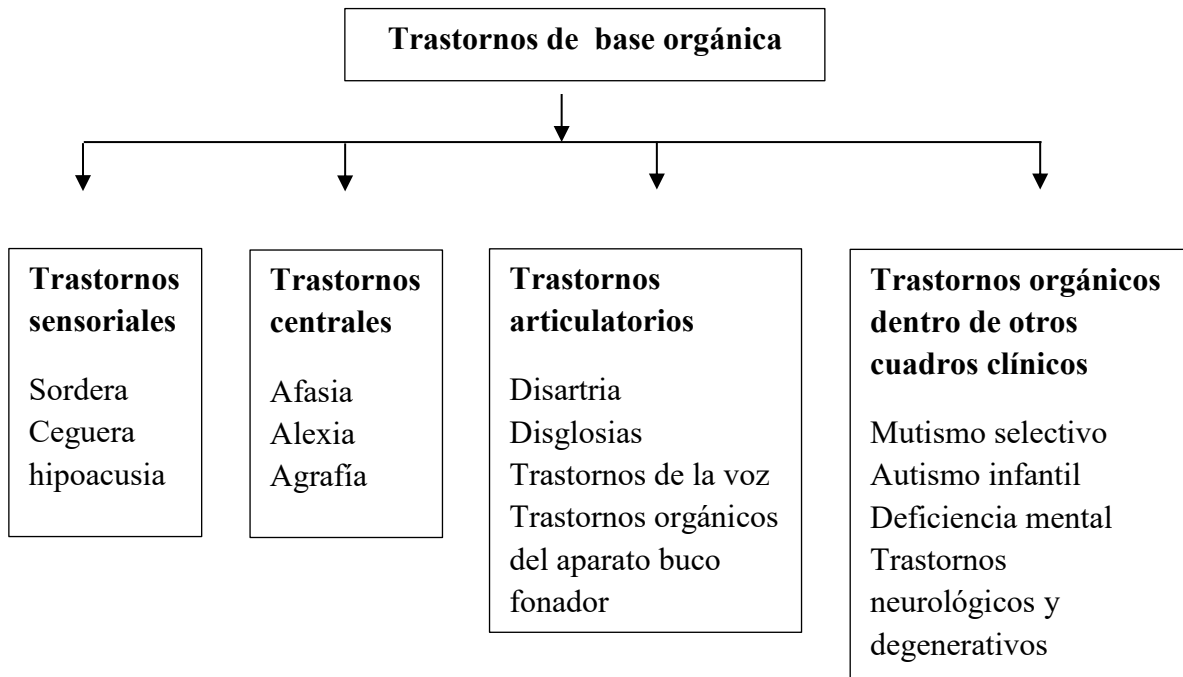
Trastornos de base orgánica

Trastornos sensoriales

Sordera
Ceguera
hipoacusia

Trastornos centrales

Afasia
Alexia
Agrafía

Trastornos articulatorios

Disartria
Disglosias
Trastornos de la voz
Trastornos orgánicos del aparato buco fonador

Trastornos orgánicos dentro de otros cuadros clínicos

Mutismo selectivo
Autismo infantil
Deficiencia mental
Trastornos neurológicos y degenerativos